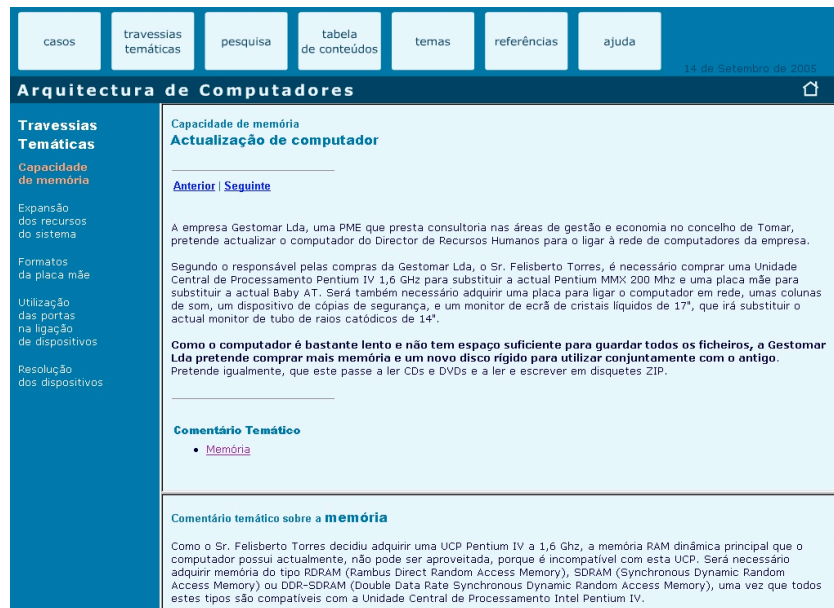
casos

travessias temáticas

pesquisa

tabela de conteúdos

temas

referências

ajuda

14 de Setembro de 2005

Arquitectura de Computadores

Travessias Temáticas

Capacidade de memória

Expansão dos recursos do sistema

Formatos da placa mãe

Utilização das portas na ligação de dispositivos

Resolução dos dispositivos

Capacidade de memória

Actualização de computador

Anterior | Seguinte

A empresa Gestomar Lda, uma PME que presta consultoria nas áreas de gestão e economia no concelho de Tomar, pretende actualizar o computador do Director de Recursos Humanos para o ligar à rede de computadores da empresa.

Segundo o responsável pelas compras da Gestomar Lda, o Sr. Felisberto Torres, é necessário comprar uma Unidade Central de Processamento Pentium IV 1,6 GHz para substituir a actual Pentium MMX 200 Mhz e uma placa mãe para substituir a actual Baby AT. Será também necessário adquirir uma placa para ligar o computador em rede, umas colunas de som, um dispositivo de cópias de segurança, e um monitor de ecrã de cristais líquidos de 17", que irá substituir o actual monitor de tubo de raios catódicos de 14".

Como o computador é bastante lento e não tem espaço suficiente para guardar todos os ficheiros, a Gestomar Lda pretende comprar mais memória e um novo disco rígido para utilizar conjuntamente com o antigo. Pretende igualmente, que este passe a ler CDs e DVDs e a ler e escrever em disquetes ZIP.

Comentário Temático

• Memória

Comentário temático sobre a memória

Como o Sr. Felisberto Torres decidiu adquirir uma UCP Pentium IV a 1,6 Ghz, a memória RAM dinâmica principal que o computador possui actualmente, não pode ser aproveitada, porque é incompatível com esta UCP. Será necessário adquirir memória do tipo RDRAM (Rambus Direct Random Access Memory), SDRAM (Synchronous Dynamic Random Access Memory) ou DDR-SDRAM (Double Data Rate Synchronous Dynamic Random Access Memory), uma vez que todos estes tipos são compatíveis com a Unidade Central de Processamento Intel Pentium IV.